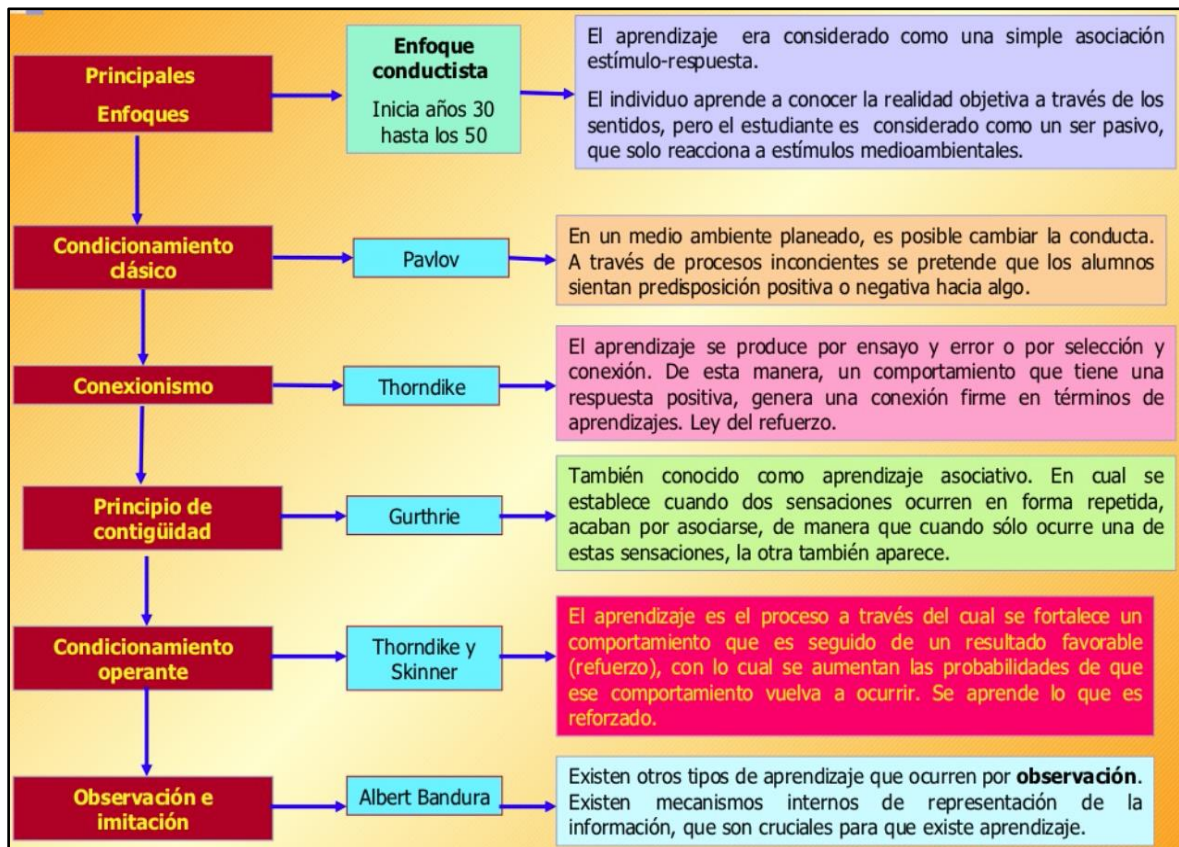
Principales Enfoques

Enfoque conductista

Inicia años 30 hasta los 50

El aprendizaje era considerado como una simple asociación estímulo-respuesta.

El individuo aprende a conocer la realidad objetiva a través de los sentidos, pero el estudiante es considerado como un ser pasivo, que solo reacciona a estímulos medioambientales.

Condicionamiento clásico

Pavlov

En un medio ambiente planeado, es posible cambiar la conducta. A través de procesos inconcientes se pretende que los alumnos sientan predisposición positiva o negativa hacia algo.

Conexionismo

Thorndike

El aprendizaje se produce por ensayo y error o por selección y conexión. De esta manera, un comportamiento que tiene una respuesta positiva, genera una conexión firme en términos de aprendizajes. Ley del refuerzo.

Principio de contigüidad

Gurthrie

También conocido como aprendizaje asociativo. En cual se establece cuando dos sensaciones ocurren en forma repetida, acaban por asociarse, de manera que cuando sólo ocurre una de estas sensaciones, la otra también aparece.

Condicionamiento operante

Thorndike y Skinner

El aprendizaje es el proceso a través del cual se fortalece un comportamiento que es seguido de un resultado favorable (refuerzo), con lo cual se aumentan las probabilidades de que ese comportamiento vuelva a ocurrir. Se aprende lo que es reforzado.

Observación e imitación

Albert Bandura

Existen otros tipos de aprendizaje que ocurren por **observación**. Existen mecanismos internos de representación de la información, que son cruciales para que existe aprendizaje.